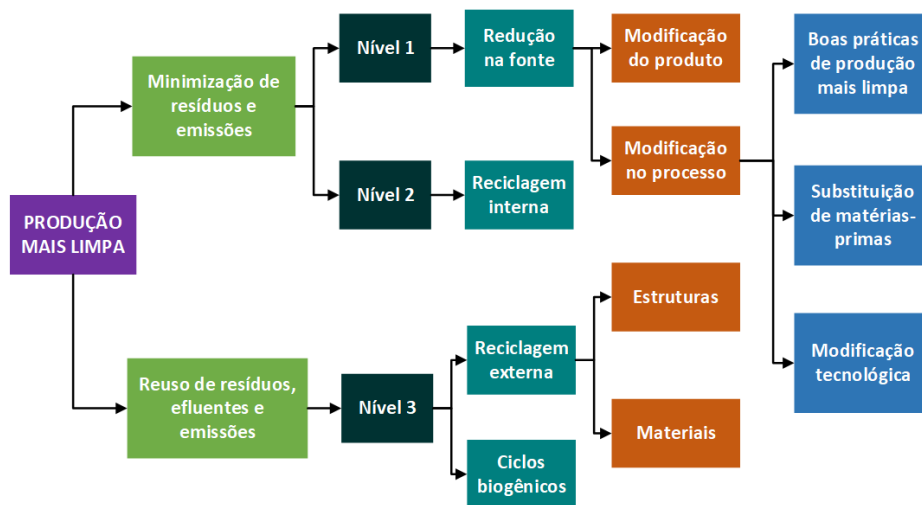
PRODUÇÃO MAIS LIMPA

Minimização de resíduos e emissões

Nível 1

Redução na fonte

Modificação do produto

Modificação no processo

Boas práticas de produção mais limpa

Substituição de matérias-primas

Modificação tecnológica

Nível 2

Reciclagem interna

Reuso de resíduos, efluentes e emissões

Nível 3

Reciclagem externa

Estruturas

Materiais

Ciclos biogênicos